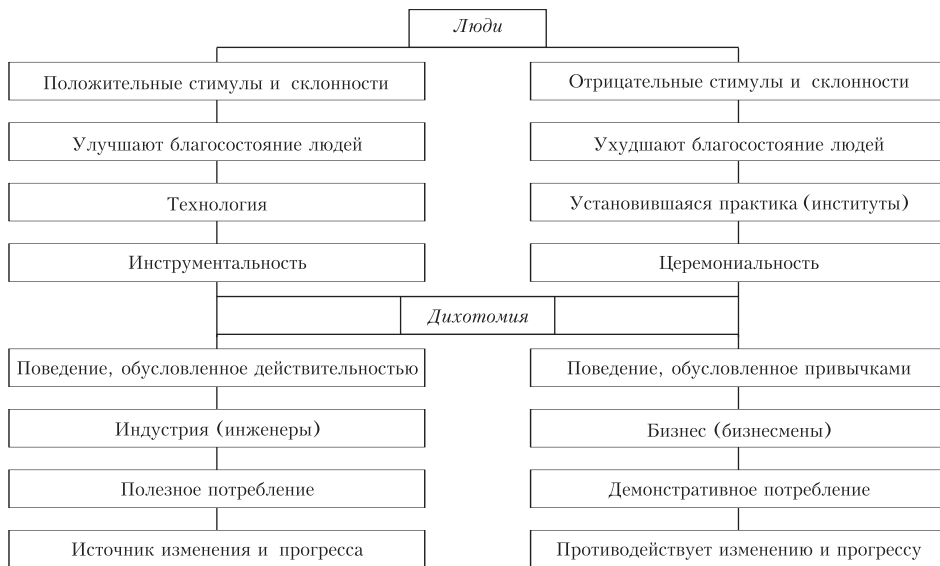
Люди

Положительные стимулы и склонности

Улучшают благосостояние людей

Технология

Инструментальность

Отрицательные стимулы и склонности

Ухудшают благосостояние людей

Установившаяся практика (институты)

Церемониальность

Дихотомия

Поведение, обусловленное действительностью

Индустрия (инженеры)

Полезное потребление

Источник изменения и прогресса

Поведение, обусловленное привычками

Бизнес (бизнесмены)

Демонстративное потребление

Противодействует изменению и прогрессу